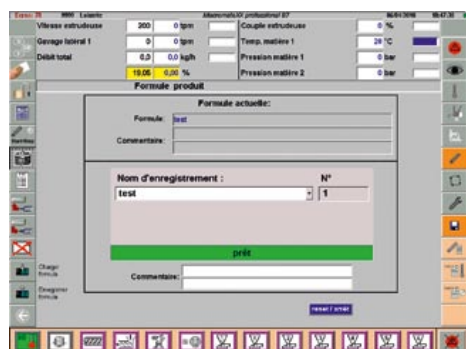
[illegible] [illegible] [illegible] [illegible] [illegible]

Vitesse extrudeuse 200 0 tpm Couple extrudeuse 0 %

Gavage latéral 1 0 0 tpm Temp. matière 1 28 °C

Débit total 0,0 0,0 kg/h Pression matière 1 0 bar

19,05 0,00 % Pression matière 2 0 bar

Formule produit

Formule actuelle:

Formule: test

Commentaire:

Nom d'enregistrement : N°

test 1

prêt

Commentaire:

Charger formule

Enregistrer formule

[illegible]